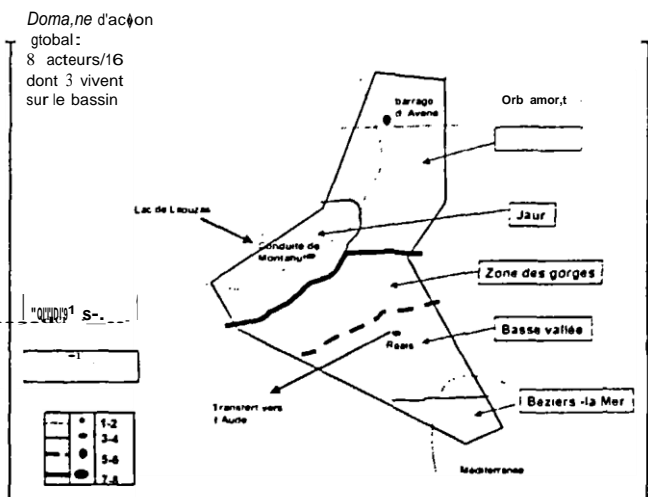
Doma,ne d'acɸon gtobal:
8 acteurs/16 dont 3 vivent sur le bassin

barrage d Avene

Orb amor,t

Lac de Laouzas

Conduite de Montahut

Jaur

Zone des gorges

"OUIIDI'9¹ s-.

Basse vallée

Reals

-1

Transfert vers l Aude

I Beziers -la Mer

1-2
3-4
5-6
7-8

Mediterranee